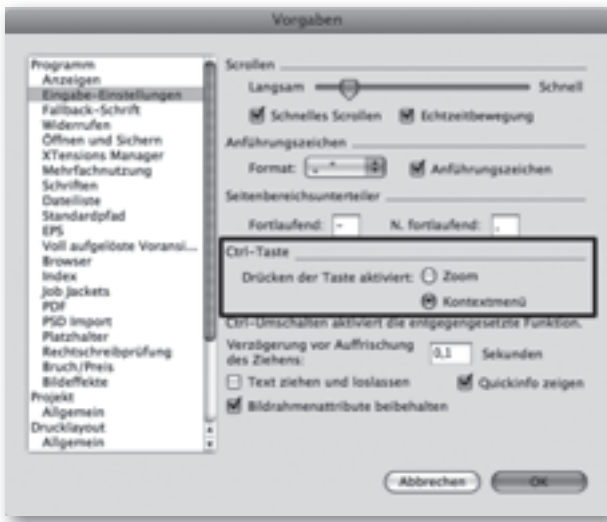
Vorgaben

Programm
Anzeigen
Eingabe-Einstellungen
Fallback-Schrift
Widerrufen
Öffnen und Sichern
XTensions Manager
Mehrfachnutzung
Schriften
Dateiliste
Standardpfad
EPS
Voll aufgelöste Voransi...
Browser
Index
Job Jackets
PDF
PSD Import
Platzhalter
Rechtschreibprüfung
Bruch/Preis
Bildeffekte
Projekt
Allgemein
Drucklayout
Allgemein

Scrollen
Langsam
Schnell
Schnelles Scrollen
Echtzeitbewegung

Anführungszeichen
Format: „ “
Anführungszeichen

Seitenbereichsunterteiler
Fortlaufend: -
N. fortlaufend: ,

Ctrl-Taste
Drücken der Taste aktiviert: Zoom
Kontextmenü
Ctrl-Umschalten aktiviert die entgegengesetzte Funktion.

Verzögerung vor Auffrischung des Ziehens: 0,1 Sekunden
Text ziehen und loslassen
Quickinfo zeigen
Bildrahmenattribute beibehalten

Abbrechen
OK